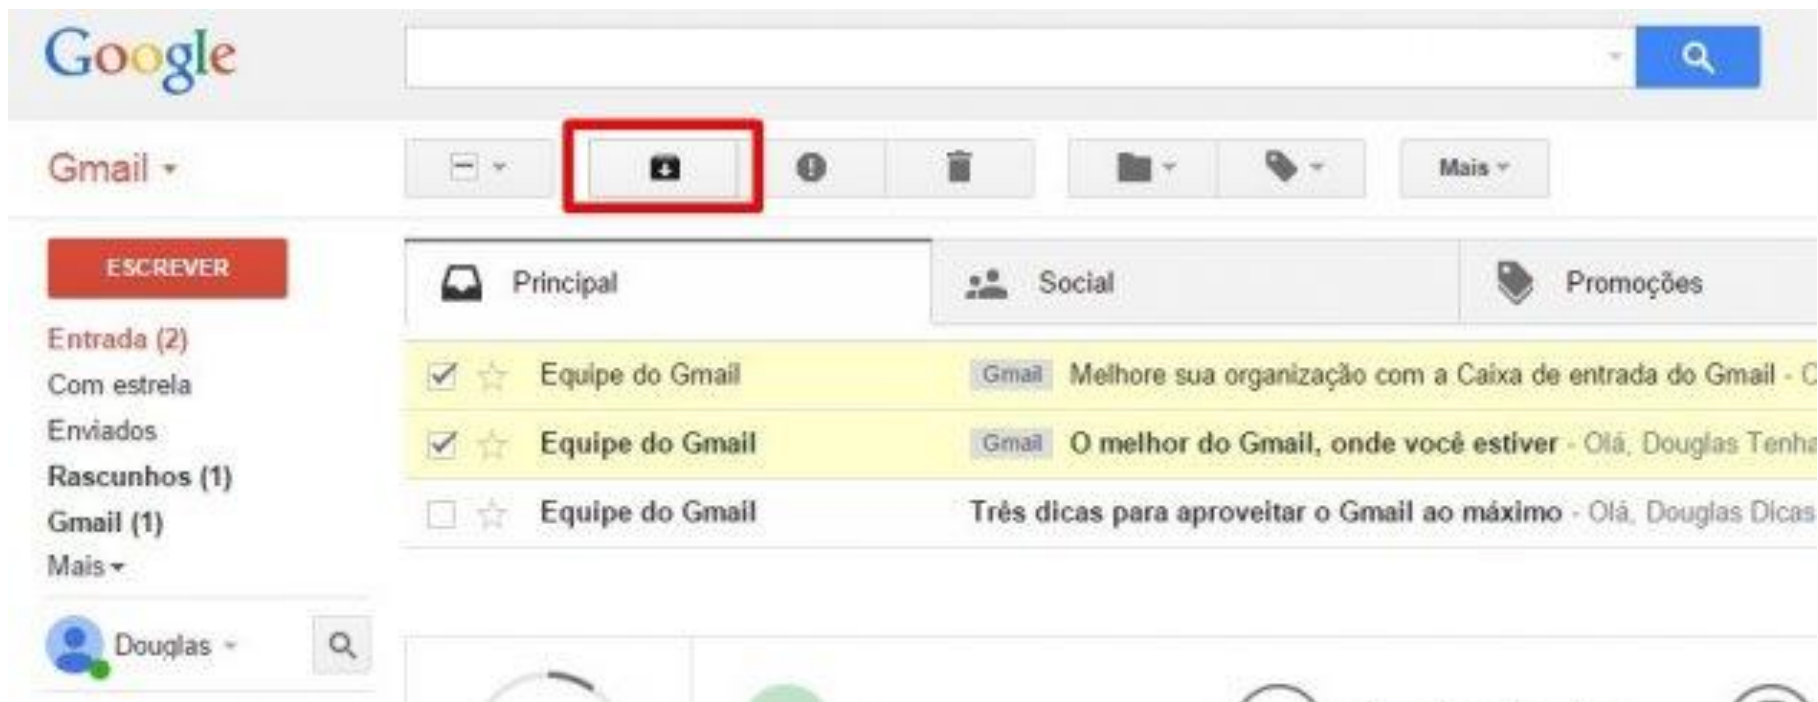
Google

Gmail

Mais

ESCREVER

Entrada (2)
Com estrela
Enviados
Rascunhos (1)
Gmail (1)
Mais

Douglas

Principal
Social
Promoções

Equipe do Gmail Gmail Melhore sua organização com a Caixa de entrada do Gmail - C
Equipe do Gmail Gmail O melhor do Gmail, onde você estiver - Olá, Douglas Tenha
Equipe do Gmail Três dicas para aproveitar o Gmail ao máximo - Olá, Douglas Dicas